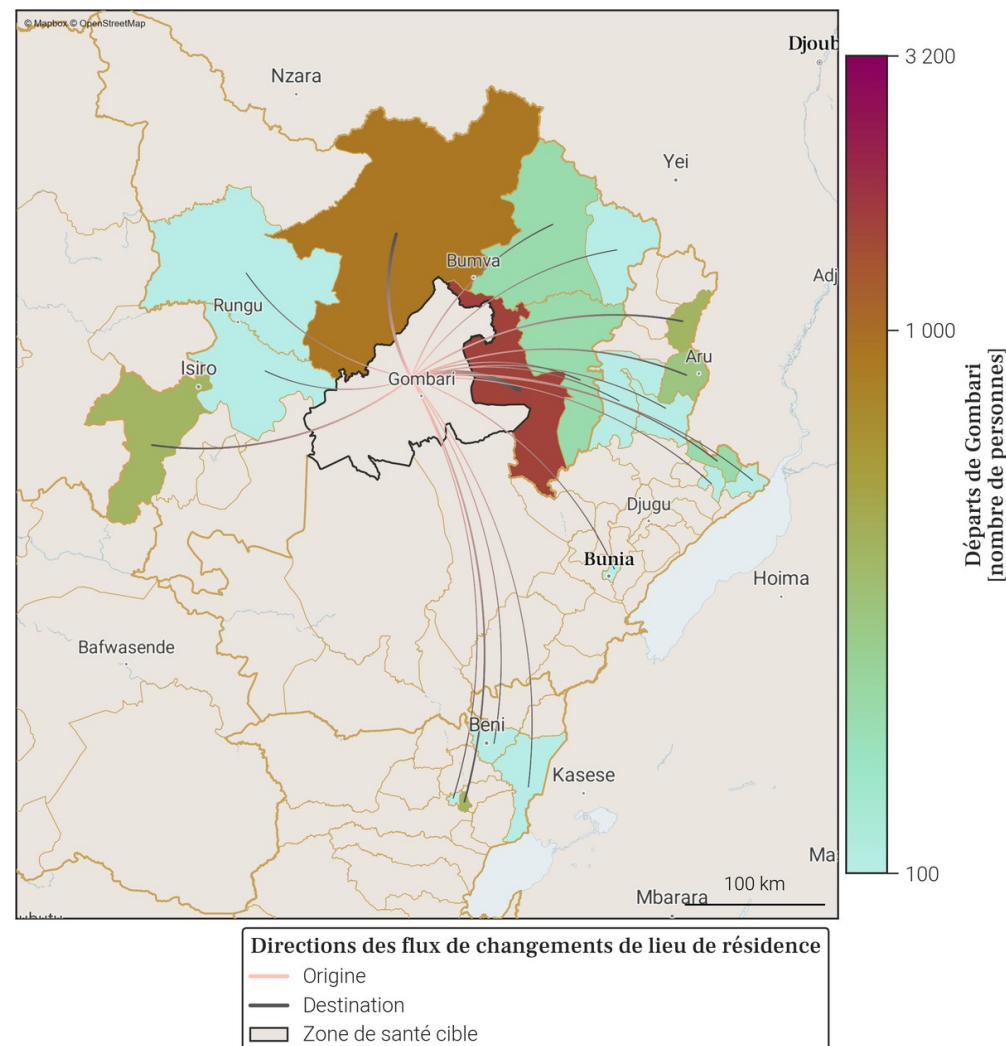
© Mapbox © OpenStreetMap

Djoub
Nzara
Yei
Bumva
Adj
Rungu
Aru
Isiro
Gombari
Djugu
Bunia
Hoima
Bafwasende
Beni
Kasese
Ma
Mbarara
100 km
ubutu

3 200
1 000
100
Départs de Gombari [nombre de personnes]

Directions des flux de changements de lieu de résidence
Origine
Destination
Zone de santé cible